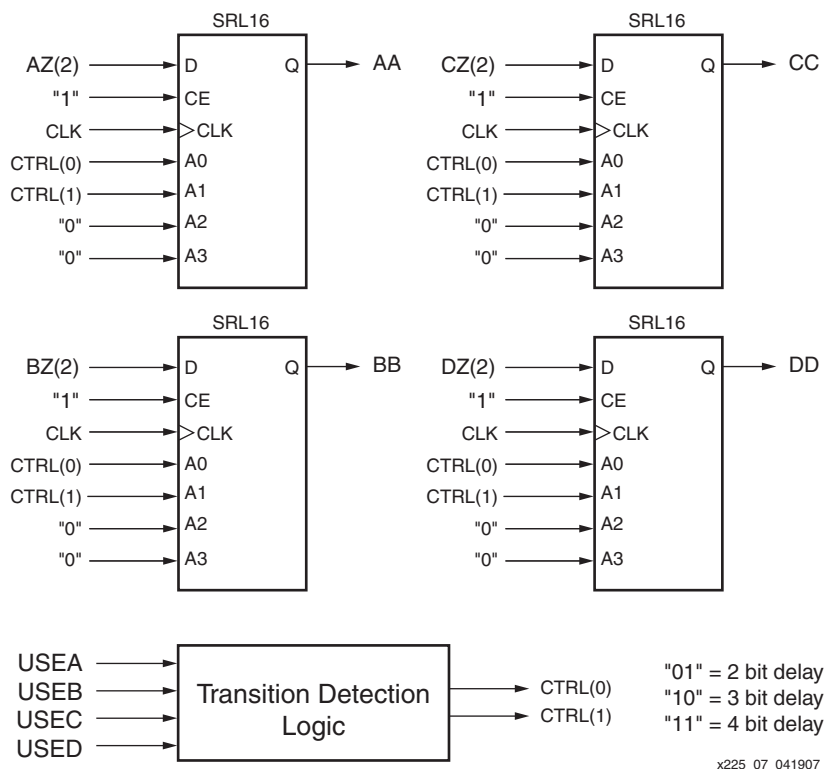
SRL16

AZ(2)
"1"
CLK
CTRL(0)
CTRL(1)
"0"
"0"

D
CE
CLK
A0
A1
A2
A3

Q

AA

SRL16

CZ(2)
"1"
CLK
CTRL(0)
CTRL(1)
"0"
"0"

D
CE
CLK
A0
A1
A2
A3

Q

CC

SRL16

BZ(2)
"1"
CLK
CTRL(0)
CTRL(1)
"0"
"0"

D
CE
CLK
A0
A1
A2
A3

Q

BB

SRL16

DZ(2)
"1"
CLK
CTRL(0)
CTRL(1)
"0"
"0"

D
CE
CLK
A0
A1
A2
A3

Q

DD

USEA
USEB
USEC
USED

Transition Detection Logic

CTRL(0)
CTRL(1)

"01" = 2 bit delay
"10" = 3 bit delay
"11" = 4 bit delay

x225 07 041907